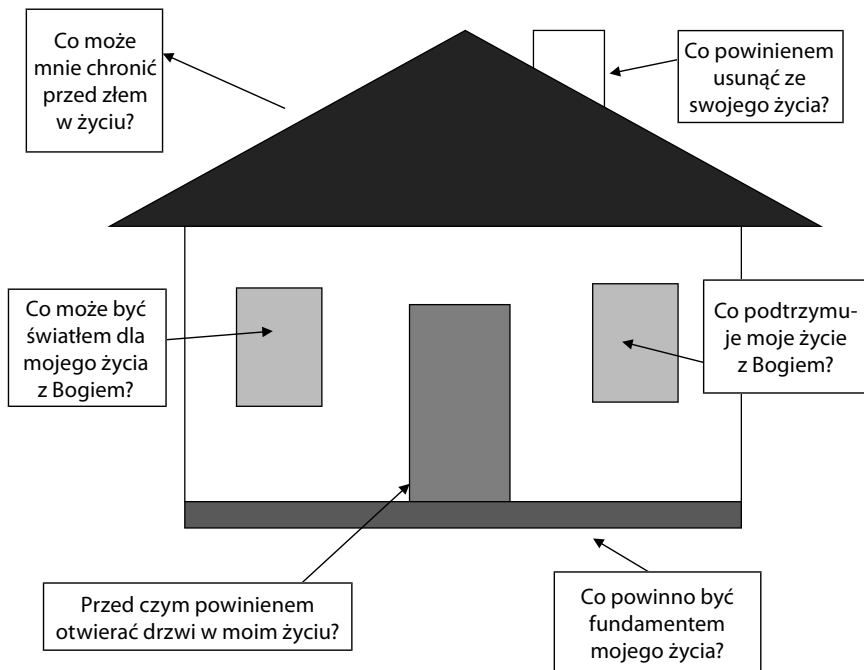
Co może mnie chronić przed złem w życiu?

Co powinienem usunąć ze swojego życia?

Co może być światłem dla mojego życia z Bogiem?

Co podtrzymuje moje życie z Bogiem?

Przed czym powinienem otwierać drzwi w moim życiu?

Co powinno być fundamentem mojego życia?